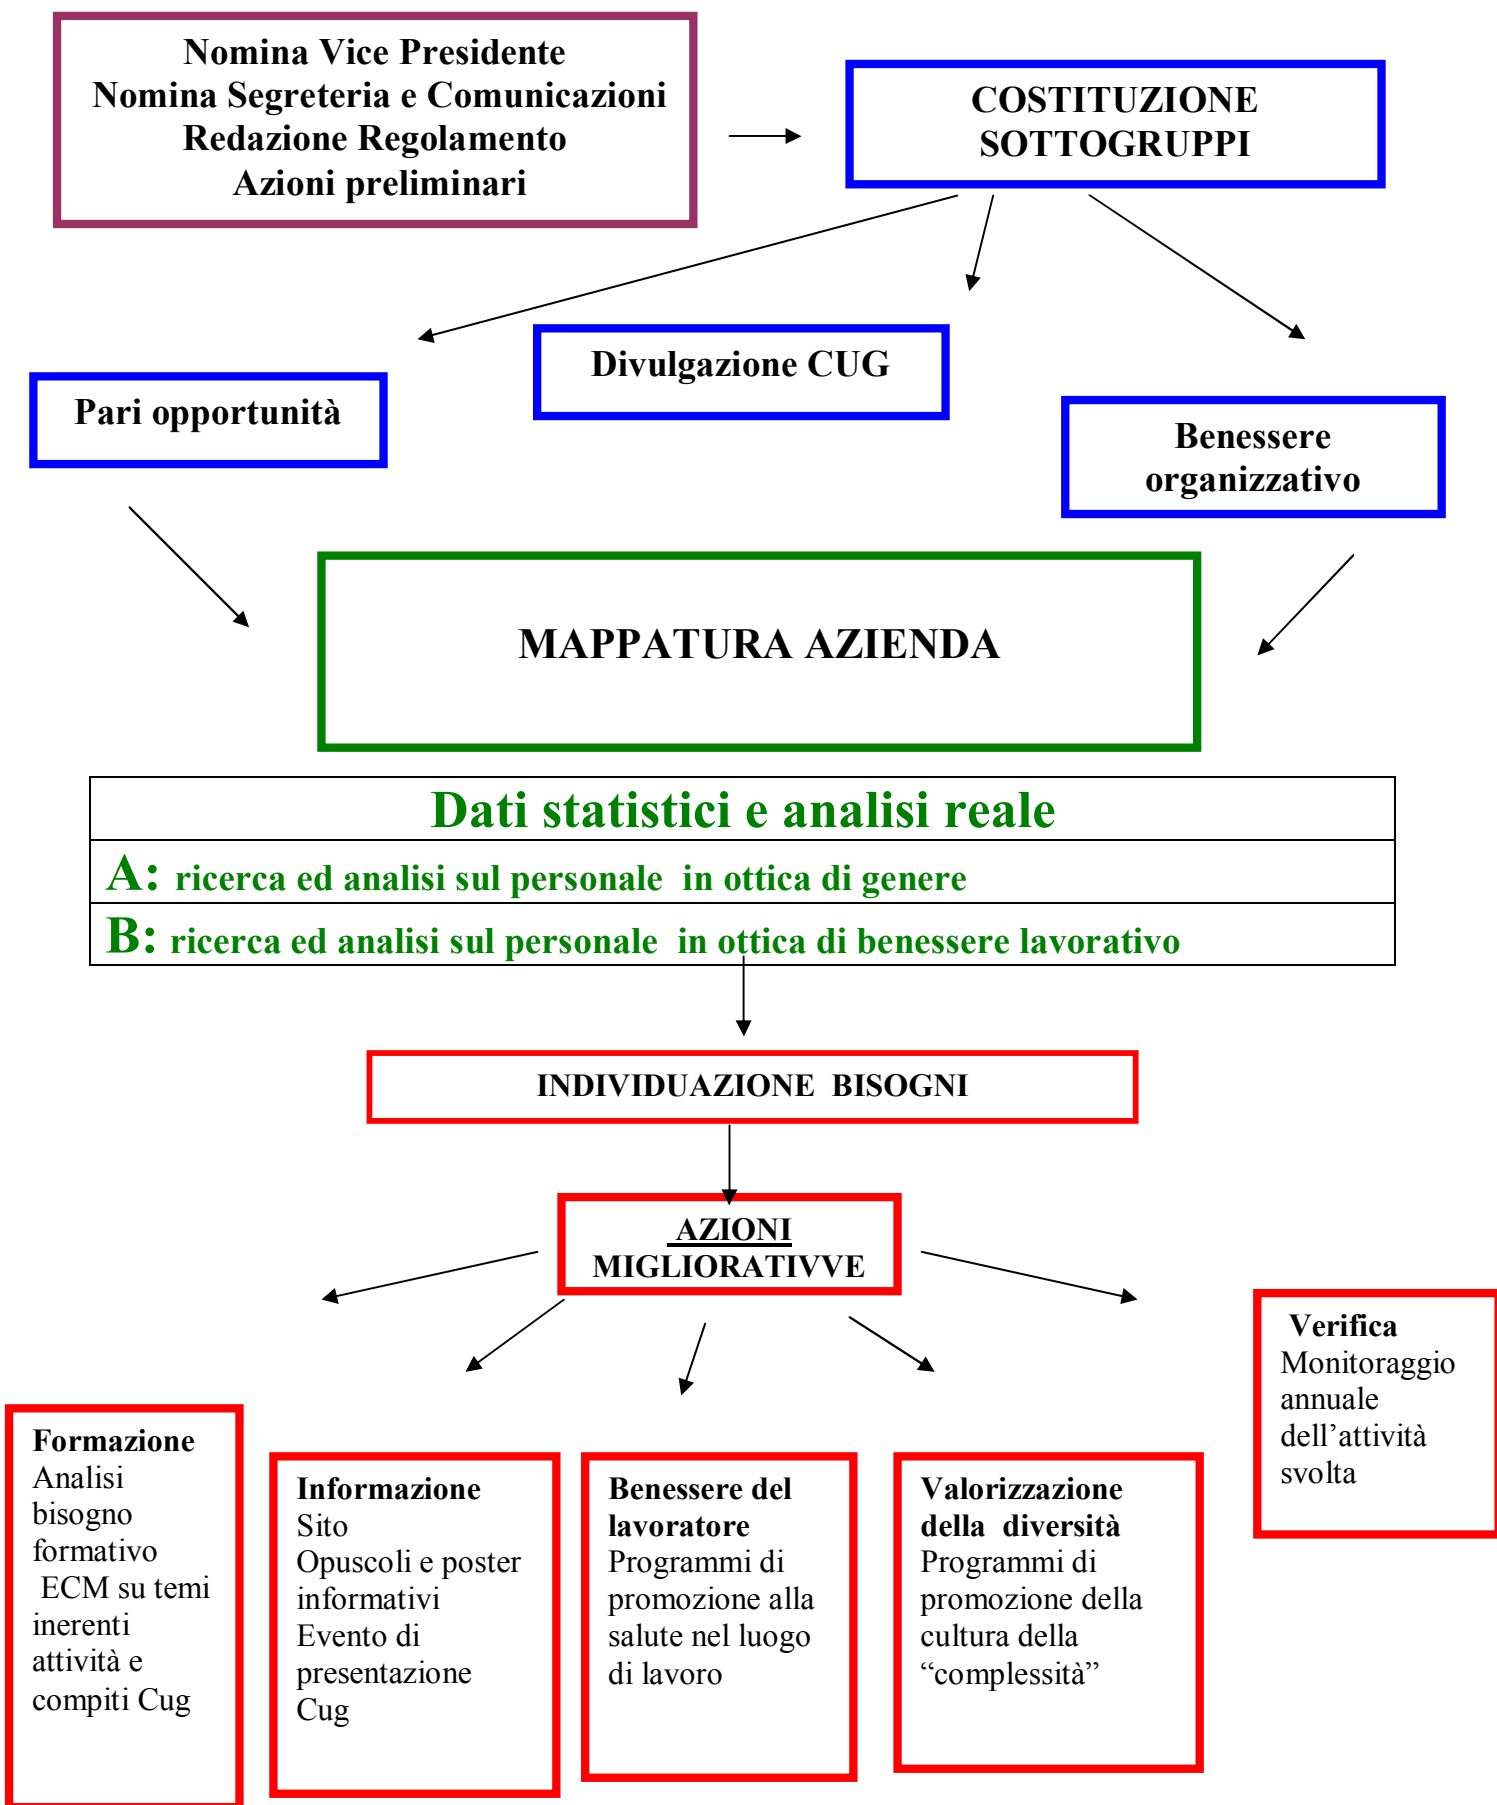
Nomina Vice Presidente
Nomina Segreteria e Comunicazioni
Redazione Regolamento
Azioni preliminari

COSTITUZIONE SOTTOGRUPPI

Divulgazione CUG

Pari opportunità

Benessere organizzativo

MAPPATURA AZIENDA

| Dati statistici e analisi reale |
|---|
| A: ricerca ed analisi sul personale in ottica di genere |
| B: ricerca ed analisi sul personale in ottica di benessere lavorativo |

INDIVIDUAZIONE BISOGNI

AZIONI MIGLIORATIVVE

Verifica
Monitoraggio annuale dell'attività svolta

Formazione
Analisi bisogno formativo
ECM su temi inerenti attività e compiti Cug

Informazione
Sito
Opuscoli e poster informativi
Evento di presentazione Cug

Benessere del lavoratore
Programmi di promozione alla salute nel luogo di lavoro

Valorizzazione della diversità
Programmi di promozione della cultura della "complessità"